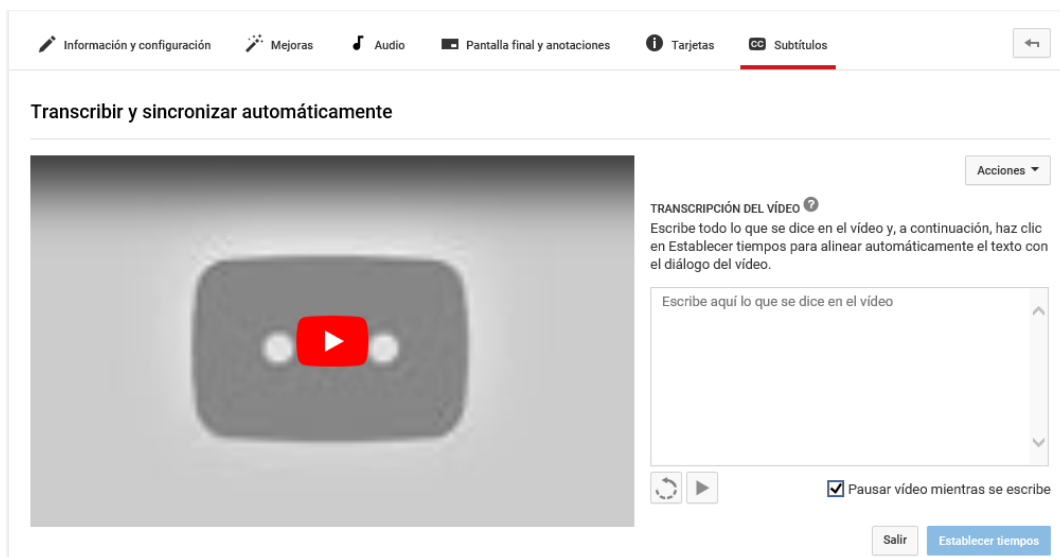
Información y configuración | Mejoras | Audio | Pantalla final y anotaciones | Tarjetas | CC Subtítulos

Transcribir y sincronizar automáticamente

Acciones ▼

TRANSCRIPCIÓN DEL VÍDEO

Escribe todo lo que se dice en el vídeo y, a continuación, haz clic en Establecer tiempos para alinear automáticamente el texto con el diálogo del vídeo.

Escribe aquí lo que se dice en el vídeo

Pausar vídeo mientras se escribe

Salir

Establecer tiempos